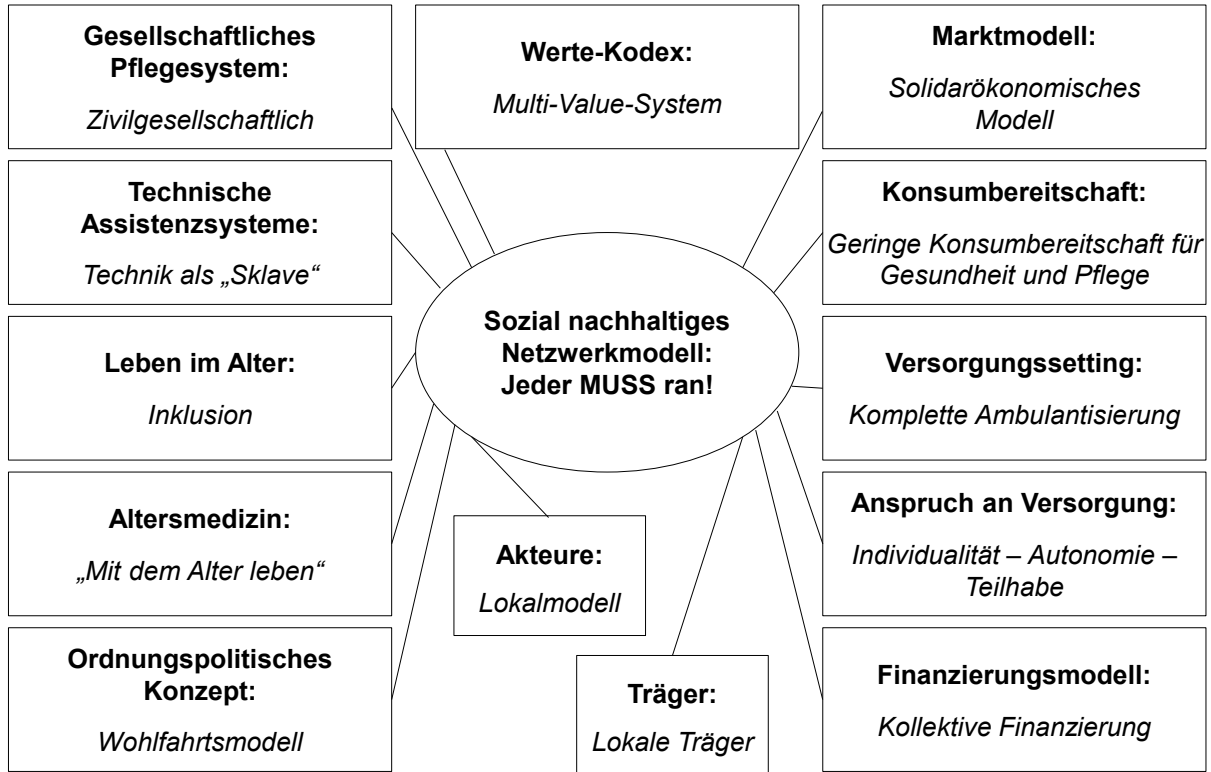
**Gesellschaftliches Pflegesystem:**

*Zivilgesellschaftlich*

**Werte-Kodex:**

*Multi-Value-System*

**Marktmodell:**

*Solidarökonomisches Modell*

**Technische Assistenzsysteme:**

*Technik als „Sklave“*

**Konsumbereitschaft:**

*Geringe Konsumbereitschaft für Gesundheit und Pflege*

**Sozial nachhaltiges Netzwerkmodell: Jeder MUSS ran!**

**Leben im Alter:**

*Inklusion*

**Versorgungssetting:**

*Komplette Ambulantisierung*

**Altersmedizin:**

*„Mit dem Alter leben“*

**Akteure:**

*Lokalmodell*

**Anspruch an Versorgung:**

*Individualität – Autonomie – Teilhabe*

**Ordnungspolitisches Konzept:**

*Wohlfahrtsmodell*

**Träger:**

*Lokale Träger*

**Finanzierungsmodell:**

*Kollektive Finanzierung*